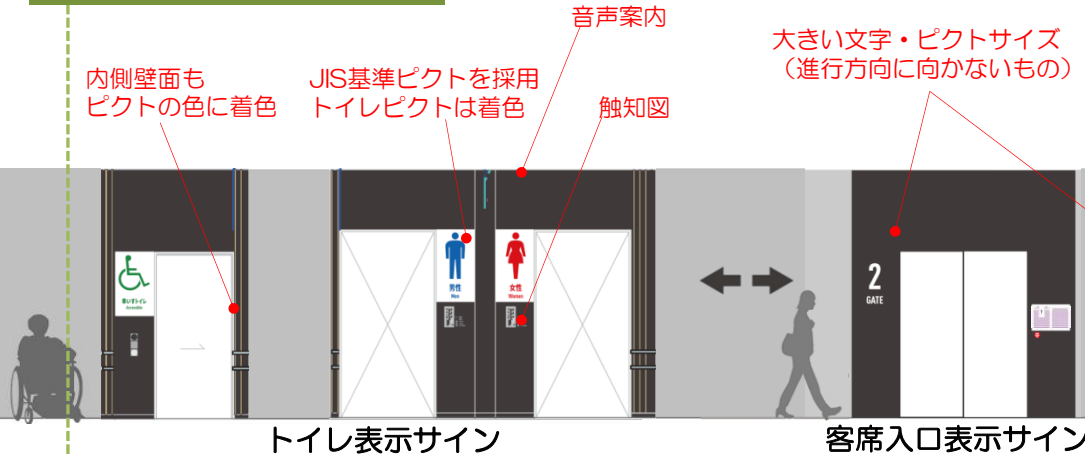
音声案内

大きい文字・ピクトサイズ
（進行方向に向かないもの）

内側壁面も
ピクトの色に着色

JIS基準ピクトを採用
トイレピクトは着色

触知図

車いすトイレ
Accessible

男性
Men

女性
Women

2
GATE

トイレ表示サイン

客席入口表示サイン